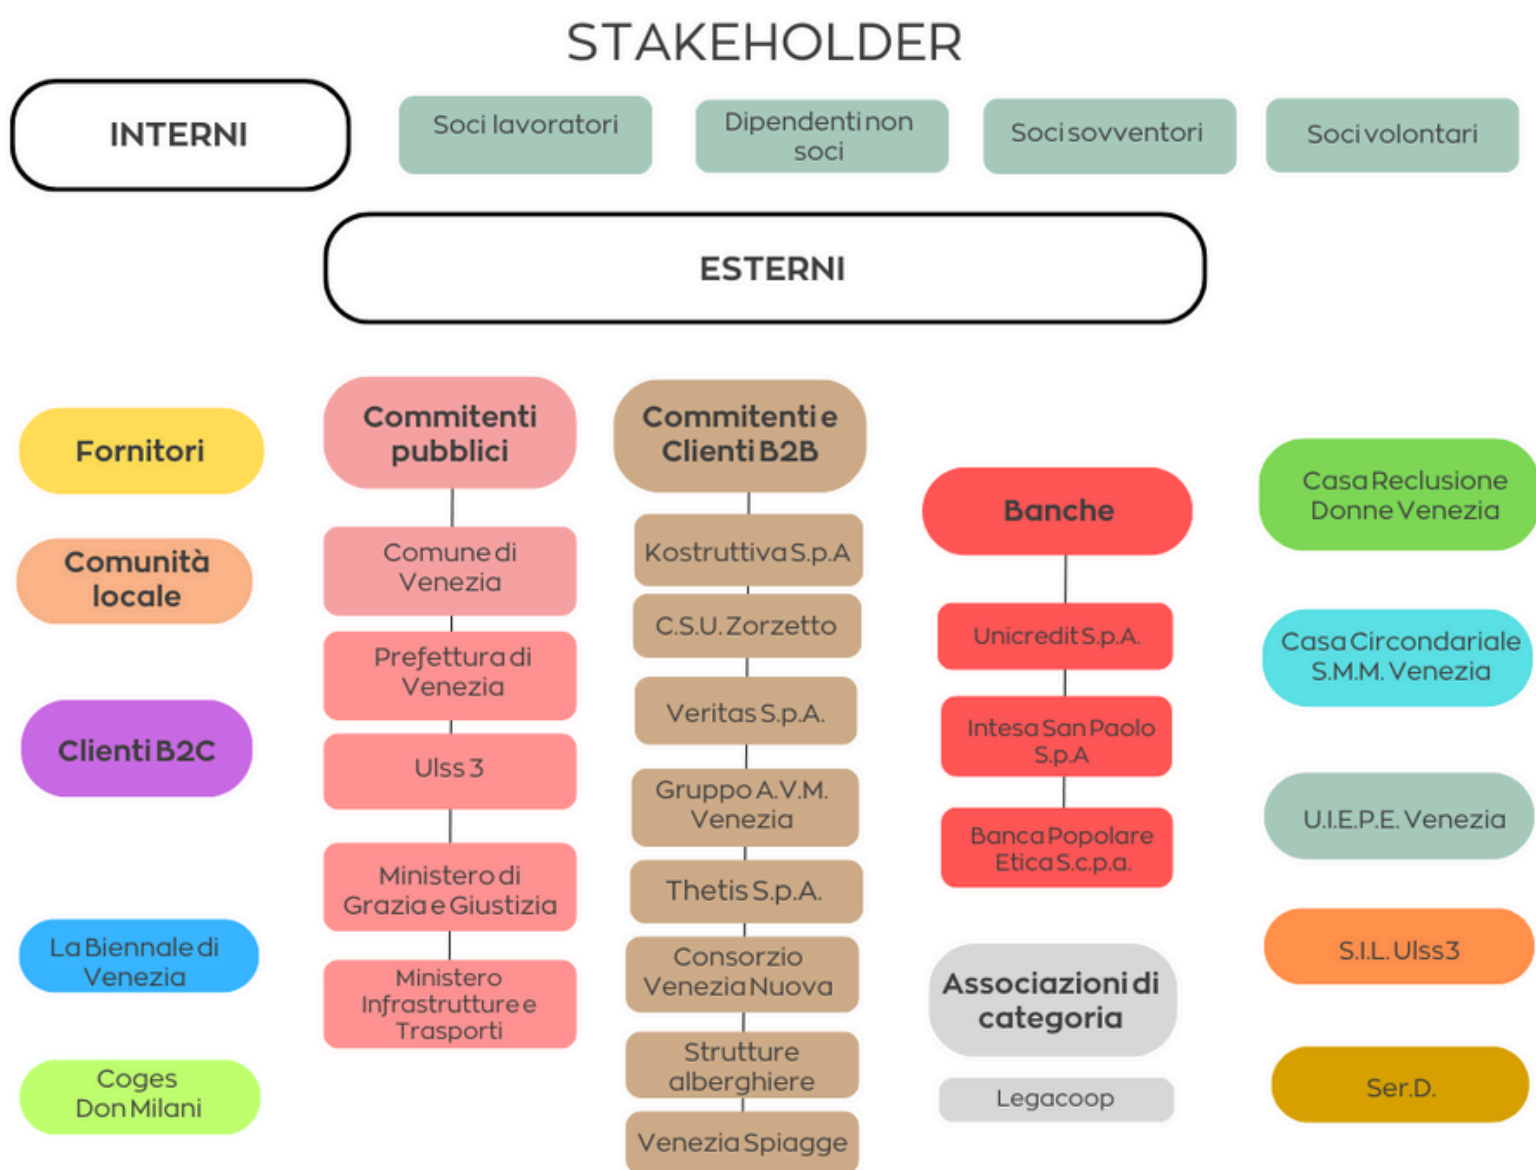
STAKEHOLDER

INTERNI

Soci lavoratori

Dipendenti non soci

Soci sovventori

Soci volontari

ESTERNI

Fornitori

Comunità locale

Clienti B2C

La Biennale di Venezia

Coges Don Milani

Commitenti pubblici

Comune di Venezia

Prefettura di Venezia

Ulss 3

Ministero di Grazia e Giustizia

Ministero Infrastrutture e Trasporti

Commitenti e Clienti B2B

Kostruttiva S.p.A

C.S.U. Zorzetto

Veritas S.p.A.

Gruppo A.V.M. Venezia

Thetis S.p.A.

Consorzio Venezia Nuova

Strutture alberghiere

Venezia Spiagge

Banche

Unicredit S.p.A.

Intesa San Paolo S.p.A

Banca Popolare Etica S.c.p.a.

Associazioni di categoria

Legacoop

Casa Reclusione Donne Venezia

Casa Circondariale S.M.M. Venezia

U.I.E.P.E. Venezia

S.I.L. Ulss3

Ser.D.